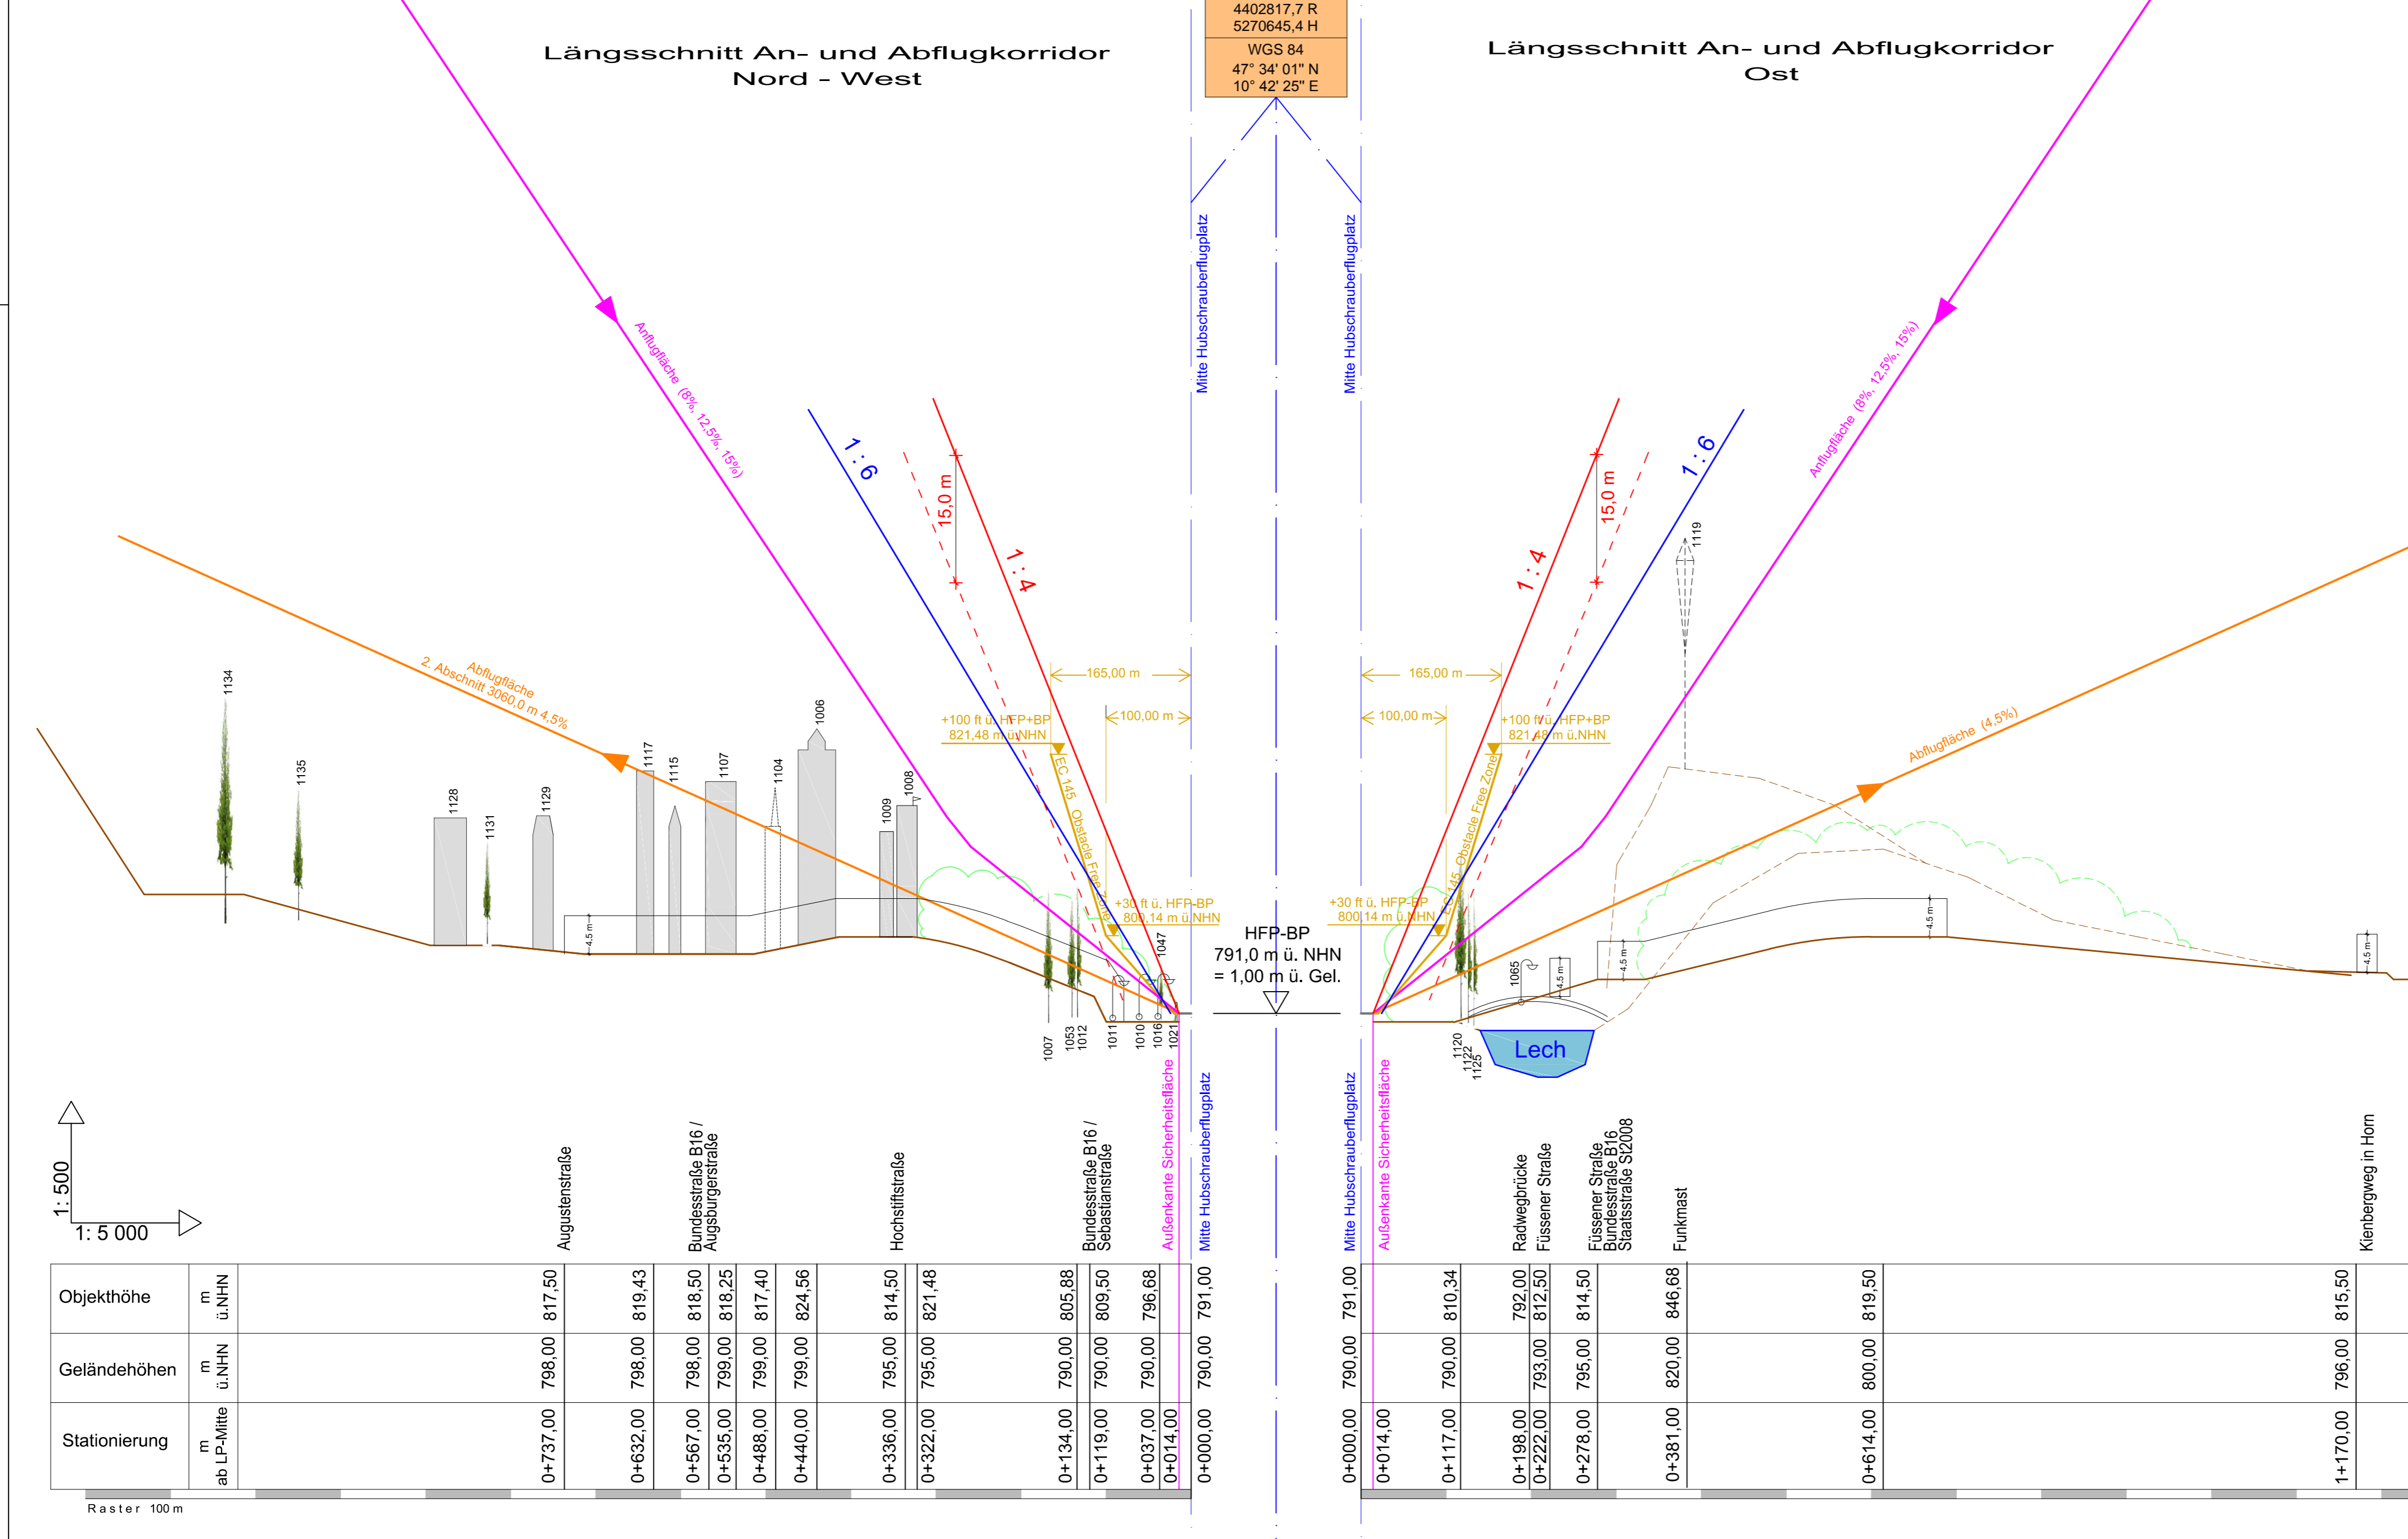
Längsschnitt An- und Abflugkorridor
Nord - West

4402817,7 R
5270645,4 H
WGS 84
47° 34' 01" N
10° 42' 25" E

Längsschnitt An- und Abflugkorridor
Ost

Anflugfläche (8%, 12,5%, 15%)
1 : 6
15,0 m
1 : 4
Mitte Hubschrauberflugplatz
Mitte Hubschrauberflugplatz
1 : 4
15,0 m
1 : 6
Anflugfläche (8%, 12,5%, 15%)
1119

Abflugfläche
2. Abschnitt 3060,0 m 4,5%
165,00 m
100,00 m
+100 ft ü. HFP+BP
821,48 m ü.NHN
EC 145 Obstacle Free Zone
+30 ft ü. HFP-BP
800,14 m ü.NHN
165,00 m
100,00 m
+100 ft ü. HFP+BP
821,48 m ü.NHN
EC 145 Obstacle Free Zone
+30 ft ü. HFP-BP
800,14 m ü.NHN
Abflugfläche (4,5%)

1134 1135 1128 1131 1129 1117 1115 1107 1104 1006 1009 1008 1047
1007 1053 1012 1011 1010 1016 1021
HFP-BP
791,0 m ü. NHN
= 1,00 m ü. Gel.
1065
1120 1122 1125
Lech
4,5 m

1: 500
1: 5 000

Augustenstraße
Bundesstraße B16 / Augsburgerstraße
Hochstiftstraße
Bundesstraße B16 / Sebastianstraße
Außenkante Sicherheitsfläche
Mitte Hubschrauberflugplatz
Mitte Hubschrauberflugplatz
Außenkante Sicherheitsfläche
Radwegbrücke
Füssener Straße
Füssener Straße
Bundesstraße B16
Staatsstraße St2008
Funkmast
Kienbergweg in Horn

| Objekthöhe | m ü.NHN | 817,50 | 819,43 | 818,50 | 818,25 | 817,40 | 824,56 | 814,50 | 821,48 | 805,88 | 809,50 | 796,68 | 791,00 |
|---|---|---|---|---|---|---|---|---|---|---|---|---|---|
| Geländehöhen | m ü.NHN | 798,00 | 798,00 | 798,00 | 799,00 | 799,00 | 799,00 | 795,00 | 795,00 | 790,00 | 790,00 | 790,00 | 790,00 |
| Stationierung | m ab LP-Mitte | 0+737,00 | 0+632,00 | 0+567,00 | 0+535,00 | 0+488,00 | 0+440,00 | 0+336,00 | 0+322,00 | 0+134,00 | 0+119,00 | 0+037,00 0+014,00 | 0+000,00 |

| 791,00 | 810,34 | 792,00 | 812,50 | 814,50 | 846,68 | 819,50 | 815,50 |
|---|---|---|---|---|---|---|---|
| 790,00 | 790,00 | | 793,00 | 795,00 | 820,00 | 800,00 | 796,00 |
| 0+000,00 0+014,00 | 0+117,00 | 0+198,00 | 0+222,00 | 0+278,00 | 0+381,00 | 0+614,00 | 1+170,00 |

Raster 100 m